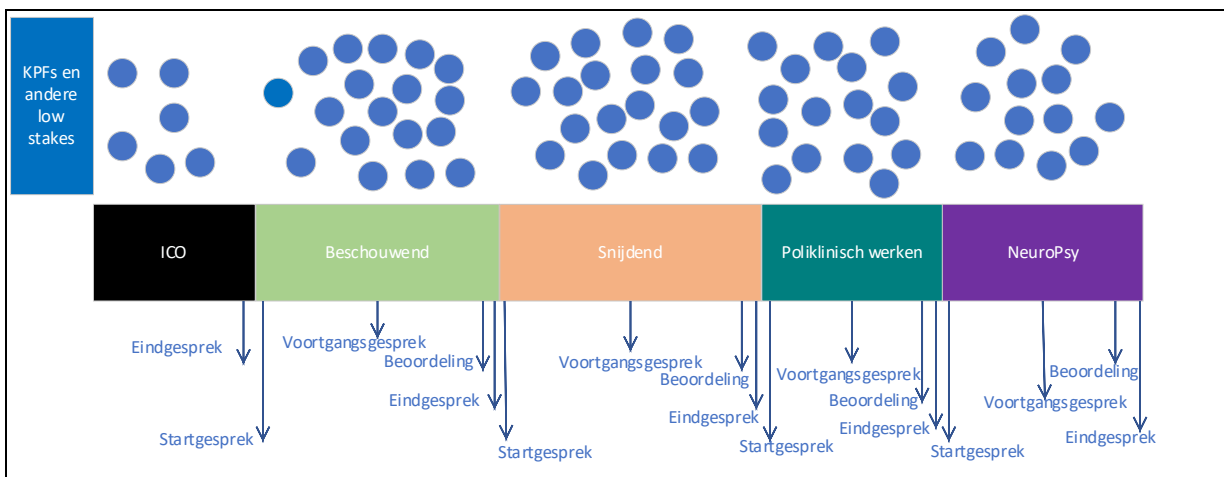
KPFs en andere low stakes

ICO

Beschouwend

Snijdend

Poliklinisch werken

NeuroPsy

Eindgesprek

Startgesprek

Voortgangsgesprek

Beoordeling

Eindgesprek

Startgesprek

Voortgangsgesprek

Beoordeling

Eindgesprek

Startgesprek

Voortgangsgesprek

Beoordeling

Eindgesprek

Startgesprek

Beoordeling

Voortgangsgesprek

Eindgesprek